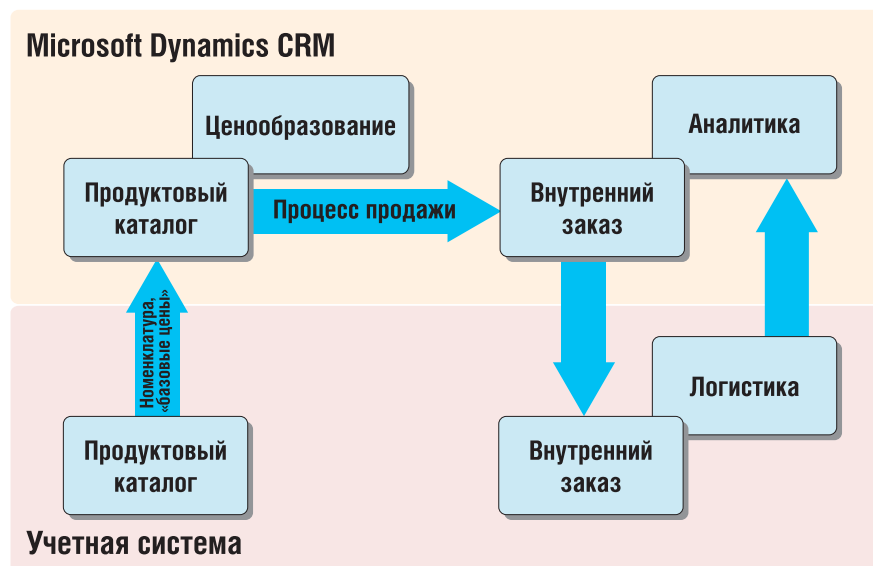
Microsoft Dynamics CRM

Ценообразование

Продуктовый каталог

Процесс продажи

Внутренний заказ

Аналитика

Номенклатура, «базовые цены»

Продуктовый каталог

Внутренний заказ

Логистика

Учетная система